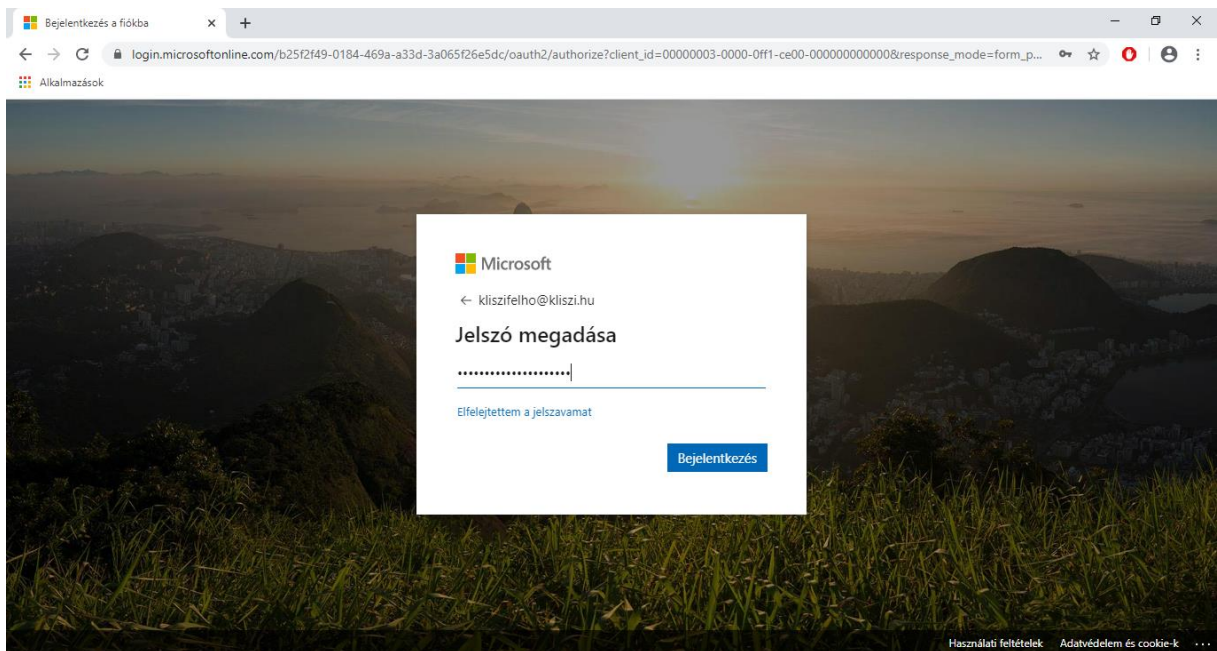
Bejelentkezés a fiókba × +

login.microsoftonline.com/b25f2f49-0184-469a-a33d-3a065f26e5dc/oauth2/authorize?client_id=00000003-0000-0ff1-ce00-000000000000&response_mode=form_p...

Alkalmazások

Microsoft

← kliszifelho@kliszi.hu

Jelszó megadása

••••••••••••••••••••

Elfelejtettem a jelszavamat

Bejelentkezés

Használati feltételek Adatvédelem és cookie-k ...